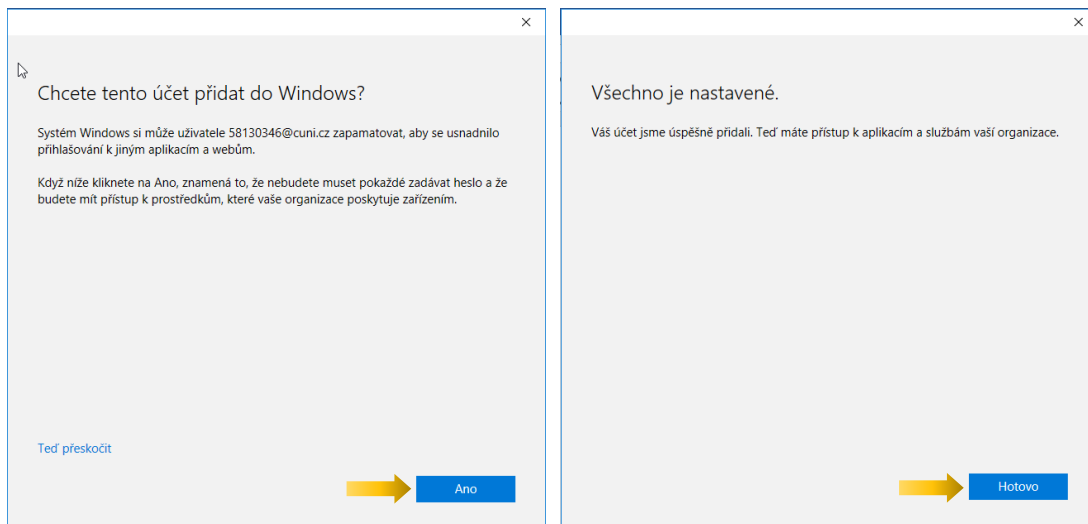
×

Chcete tento účet přidat do Windows?

Systém Windows si může uživatele 58130346@cuni.cz zapamatovat, aby se usnadnilo přihlašování k jiným aplikacím a webům.

Když níže kliknete na Ano, znamená to, že nebudete muset pokaždé zadávat heslo a že budete mít přístup k prostředkům, které vaše organizace poskytuje zařízením.

Teď přeskočit

Ano

×

Všechno je nastavené.

Váš účet jsme úspěšně přidali. Teď máte přístup k aplikacím a službám vaší organizace.

Hotovo